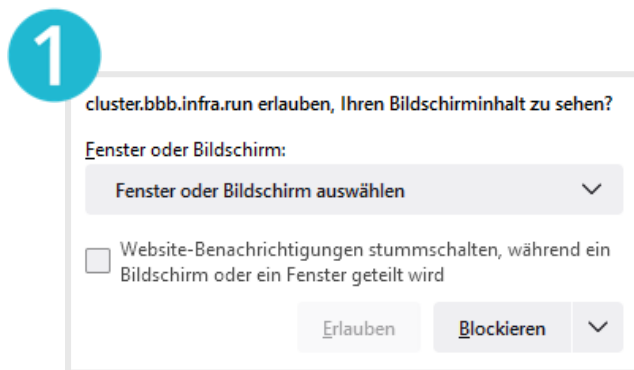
1

cluster.bbb.infra.run erlauben, Ihren Bildschirminhalt zu sehen?

Fenster oder Bildschirm:

Fenster oder Bildschirm auswählen

Website-Benachrichtigungen stummschalten, während ein Bildschirm oder ein Fenster geteilt wird

Erlauben

Blockieren